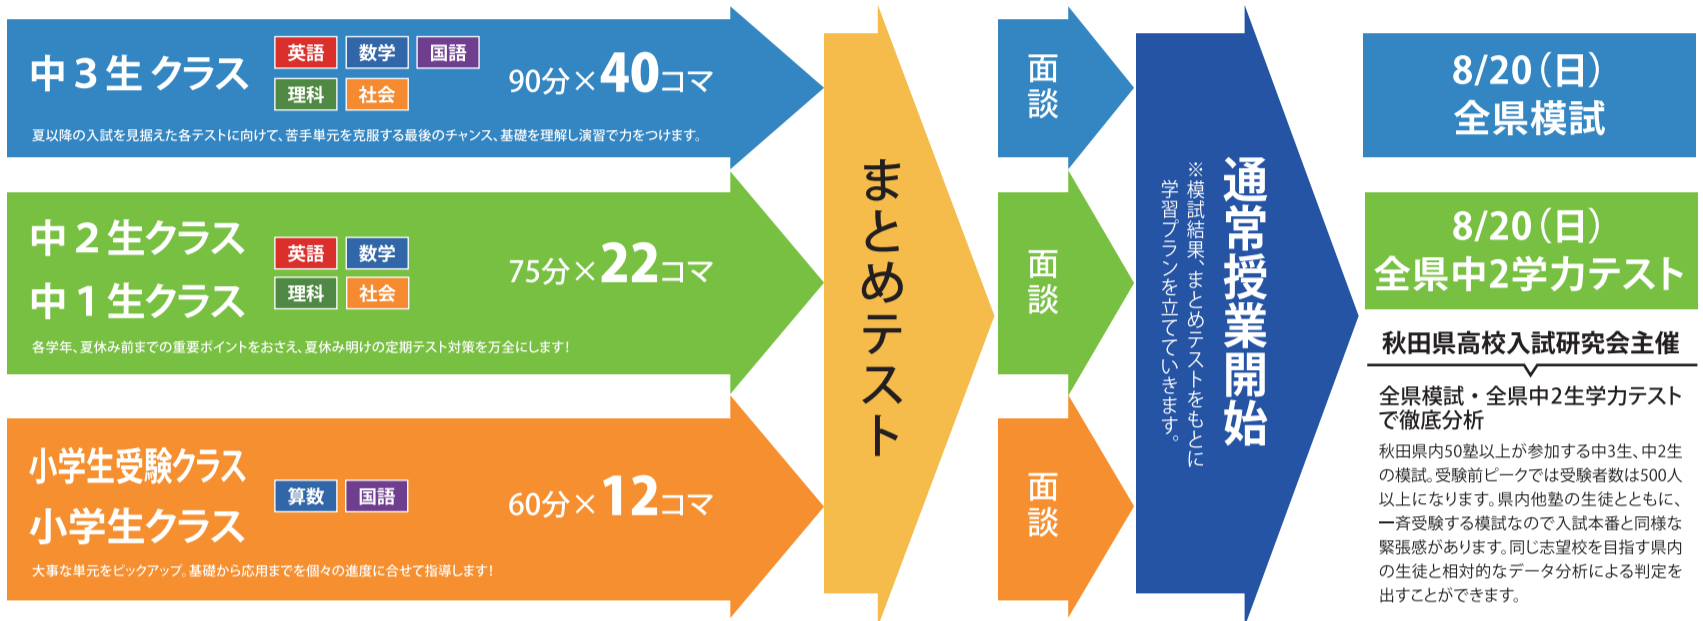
中３生 クラス

英語 数学 国語 理科 社会

90分×40コマ

夏以降の入試を見据えた各テストに向けて、苦手単元を克服する最後のチャンス。基礎を理解し演習で力をつけます。

中２生クラス
中１生クラス

英語 数学 理科 社会

75分×22コマ

各学年、夏休み前までの重要ポイントをおさえ、夏休み明けの定期テスト対策を万全にします！

小学生受験クラス
小学生クラス

算数 国語

60分×12コマ

大事な単元をピックアップ。基礎から応用までを個々の進度に合せて指導します！

まとめテスト

面談

面談

面談

通常授業開始

※模試結果、まとめテストをもとに学習プランを立てていきます。

8/20（日）
全県模試

8/20（日）
全県中2学力テスト

秋田県高校入試研究会主催

全県模試・全県中2生学力テストで徹底分析

秋田県内50塾以上が参加する中3生、中2生の模試。受験前ピークでは受験者数は500人以上になります。県内他塾の生徒とともに、一斉受験する模試なので入試本番と同様な緊張感があります。同じ志望校を目指す県内の生徒と相対的なデータ分析による判定を出すことができます。